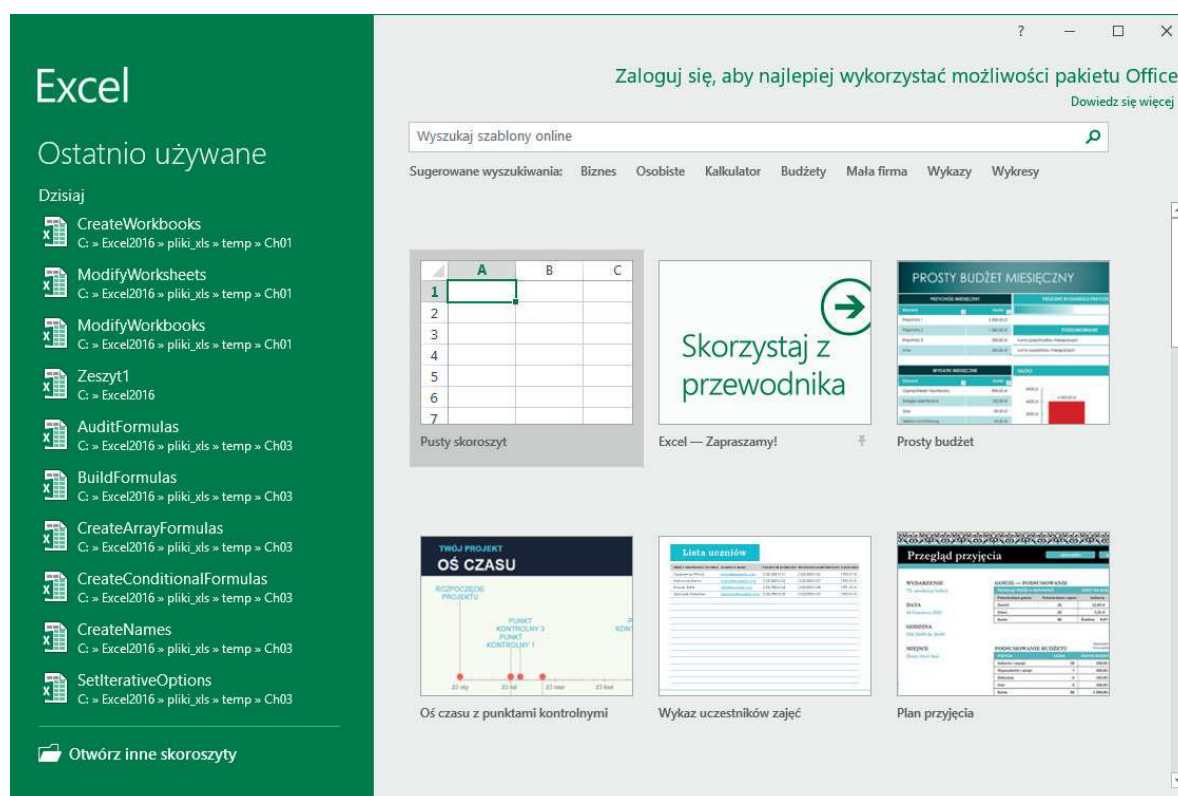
Excel

Ostatnio używane

Dzisiaj

CreateWorkbooks
C: » Excel2016 » pliki_xls » temp » Ch01

ModifyWorksheets
C: » Excel2016 » pliki_xls » temp » Ch01

ModifyWorkbooks
C: » Excel2016 » pliki_xls » temp » Ch01

Zeszyt1
C: » Excel2016

AuditFormulas
C: » Excel2016 » pliki_xls » temp » Ch03

BuildFormulas
C: » Excel2016 » pliki_xls » temp » Ch03

CreateArrayFormulas
C: » Excel2016 » pliki_xls » temp » Ch03

CreateConditionalFormulas
C: » Excel2016 » pliki_xls » temp » Ch03

CreateNames
C: » Excel2016 » pliki_xls » temp » Ch03

SetIterativeOptions
C: » Excel2016 » pliki_xls » temp » Ch03

Otwórz inne skoroszyty

? — □ ×

Zaloguj się, aby najlepiej wykorzystać możliwości pakietu Office
Dowiedz się więcej

Wyszukaj szablony online

Sugerowane wyszukiwania: Biznes Osobiste Kalkulator Budżety Mała firma Wykazy Wykresy

| | A | B | C |
|---|---|---|---|
| 1 | | | |
| 2 | | | |
| 3 | | | |
| 4 | | | |
| 5 | | | |
| 6 | | | |
| 7 | | | |

Pusty skoroszyt

Skorzystaj z przewodnika

Excel — Zapraszamy!

PROSTY BUDŻET MIESIĘCZNY

Prosty budżet

TWÓJ PROJEKT
OŚ CZASU
ROZPOCZĘCIE PROJEKTU
PUNKT KONTROLNY 3
PUNKT KONTROLNY 1

Oś czasu z punktami kontrolnymi

Lista uczniów

Wykaz uczestników zajęć

Przegląd przyjęcia
WYDARZENIE
DATA
GODZINA
MIEJSCE
GOŚCIE — PODSUMOWANIE
PODSUMOWANIE BUDŻETU

Plan przyjęcia